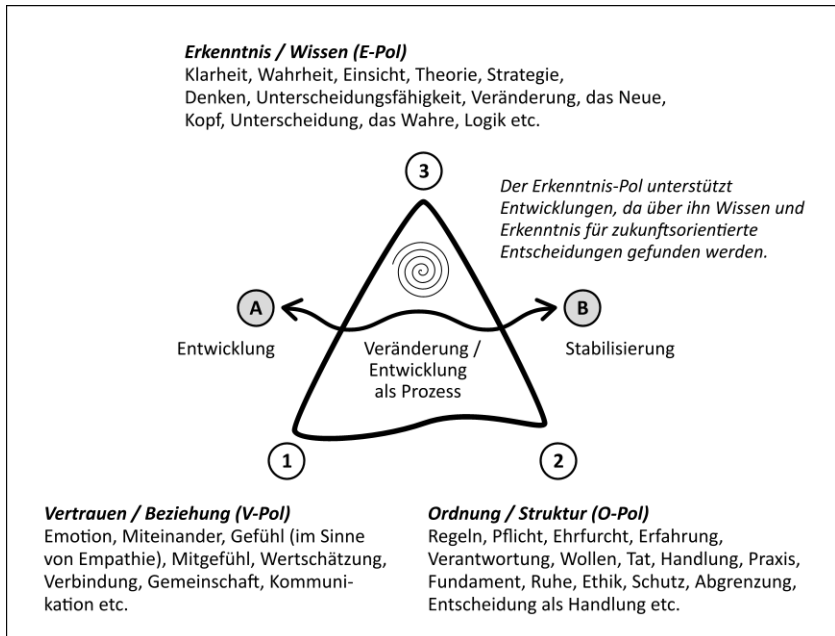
***Erkenntnis / Wissen (E-Pol)***
Klarheit, Wahrheit, Einsicht, Theorie, Strategie, Denken, Unterscheidungsfähigkeit, Veränderung, das Neue, Kopf, Unterscheidung, das Wahre, Logik etc.

3

*Der Erkenntnis-Pol unterstützt Entwicklungen, da über ihn Wissen und Erkenntnis für zukunftsorientierte Entscheidungen gefunden werden.*

A

Entwicklung

Veränderung / Entwicklung als Prozess

B

Stabilisierung

1

2

***Vertrauen / Beziehung (V-Pol)***
Emotion, Miteinander, Gefühl (im Sinne von Empathie), Mitgefühl, Wertschätzung, Verbindung, Gemeinschaft, Kommunikation etc.

***Ordnung / Struktur (O-Pol)***
Regeln, Pflicht, Ehrfurcht, Erfahrung, Verantwortung, Wollen, Tat, Handlung, Praxis, Fundament, Ruhe, Ethik, Schutz, Abgrenzung, Entscheidung als Handlung etc.